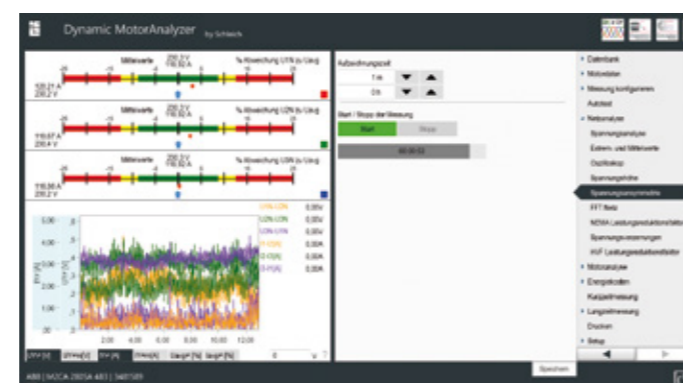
Dynamic MotorAnalyzer by Schleich

Mittelwerte 230,2 V 116,82 A % Abweichung U1N zu Uavg
120,21 A
230,2 V

Mittelwerte 230,2 V 116,82 A % Abweichung U2N zu Uavg
116,67 A
230,4 V

Mittelwerte 230,2 V 116,82 A % Abweichung U3N zu Uavg
116,98 A
230,4 V

U1N-U2N 0,00V
U2N-U3N 0,00V
U3N-U1N 0,00V
I1-I2[A] 0,00A
I2-I3[A] 0,00A
I3-I1[A] 0,00A

2:00 4:00 6:00 8:00 10:00 12:00

U1V [V] U1V(V) [V] I[A] I(PA)[A] Sang[° [%] Sang[° [%]

Aufzeichnungszeit
1 m
0 h

Start / Stopp der Messung
Start Stopp
00:00:53

Datenbank
Motordaten
Messung konfigurieren
Autotest
Netzanalyse
Spannungsanalyse
Extrem- und Mittelwerte
Oszilloskop
Spannungshöhe
Spannungsasymmetrie
FFT Netz
NEMA Leistungsreduktionsfaktor
Spannungsverzerrungen
HVF Leistungsreduktionsfaktor
Motoranalyse
Energiekosten
Kurzzeitmessung
Langzeitmessung
Drucken
Setup

ABB | M2CA 280SA 4B3 | 3401509
Speichern